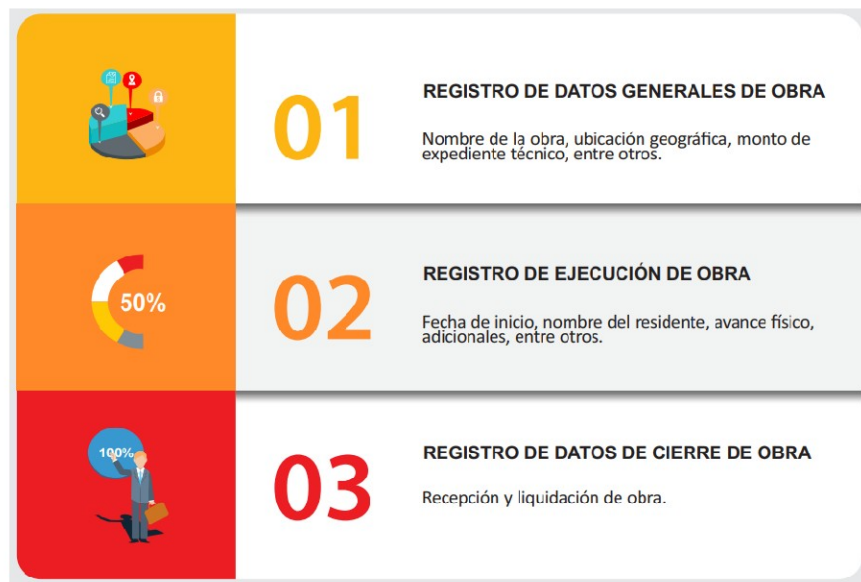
01

REGISTRO DE DATOS GENERALES DE OBRA

Nombre de la obra, ubicación geográfica, monto de expediente técnico, entre otros.

50%

02

REGISTRO DE EJECUCIÓN DE OBRA

Fecha de inicio, nombre del residente, avance físico, adicionales, entre otros.

100%

03

REGISTRO DE DATOS DE CIERRE DE OBRA

Recepción y liquidación de obra.